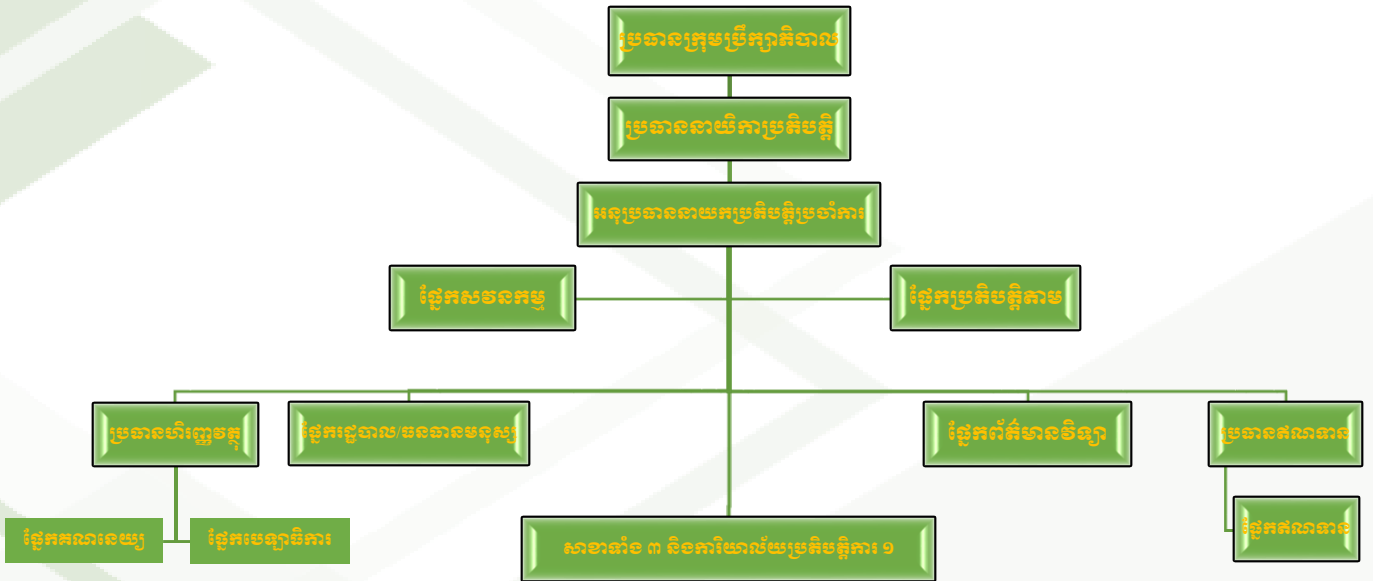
ប្រធានក្រុមប្រឹក្សាភិបាល

ប្រធាននាយិកាប្រតិបត្តិ

អនុប្រធាននាយកប្រតិបត្តិប្រចាំការ

ផ្នែកសវនកម្ម

ផ្នែកប្រតិបត្តិតាម

ប្រធានហិរញ្ញវត្ថុ

ផ្នែករដ្ឋបាល/ធនធានមនុស្ស

ផ្នែកព័ត៌មានវិទ្យា

ប្រធានឥណទាន

ផ្នែកគណនេយ្យ

ផ្នែកបេឡាធិការ

សាខាទាំង ៣ និងការិយាល័យប្រតិបត្តិការ ១

ផ្នែកឥណទាន